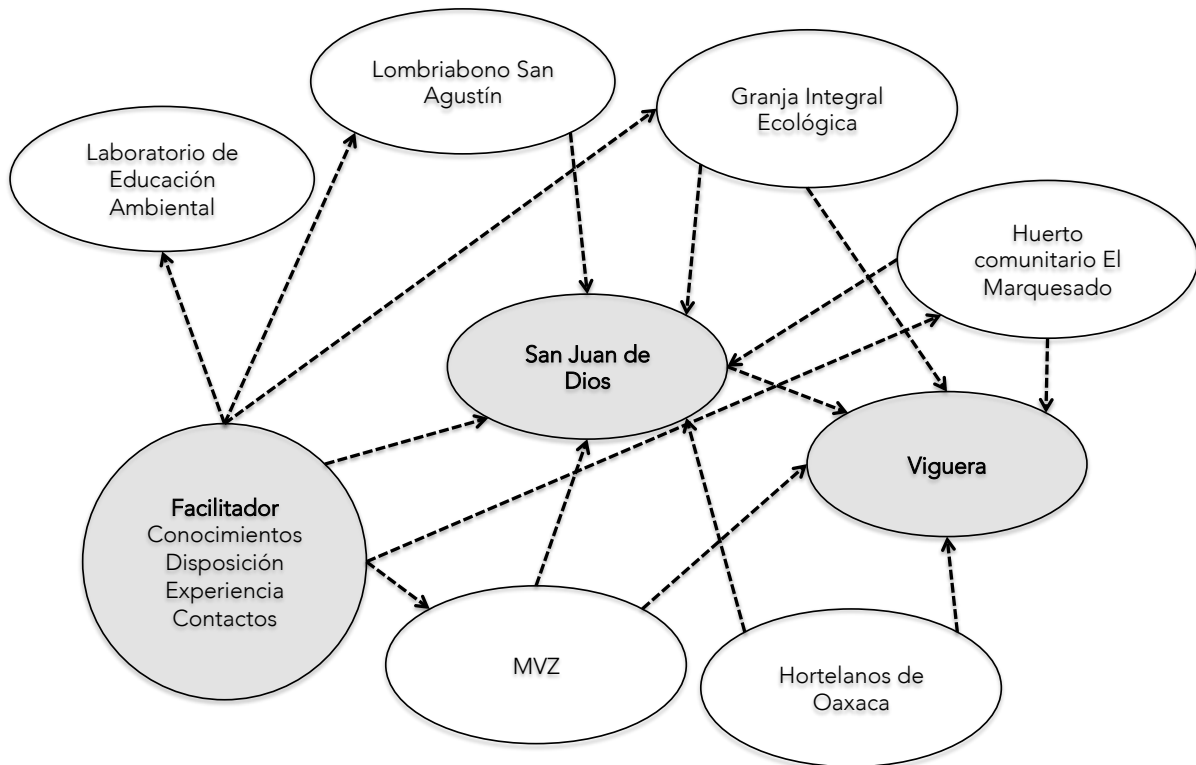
Lombriabono San Agustín

Granja Integral Ecológica

Laboratorio de Educación Ambiental

Huerto comunitario El Marquesado

San Juan de Dios

Viguera

Facilitador
Conocimientos
Disposición
Experiencia
Contactos

MVZ

Hortelanos de Oaxaca